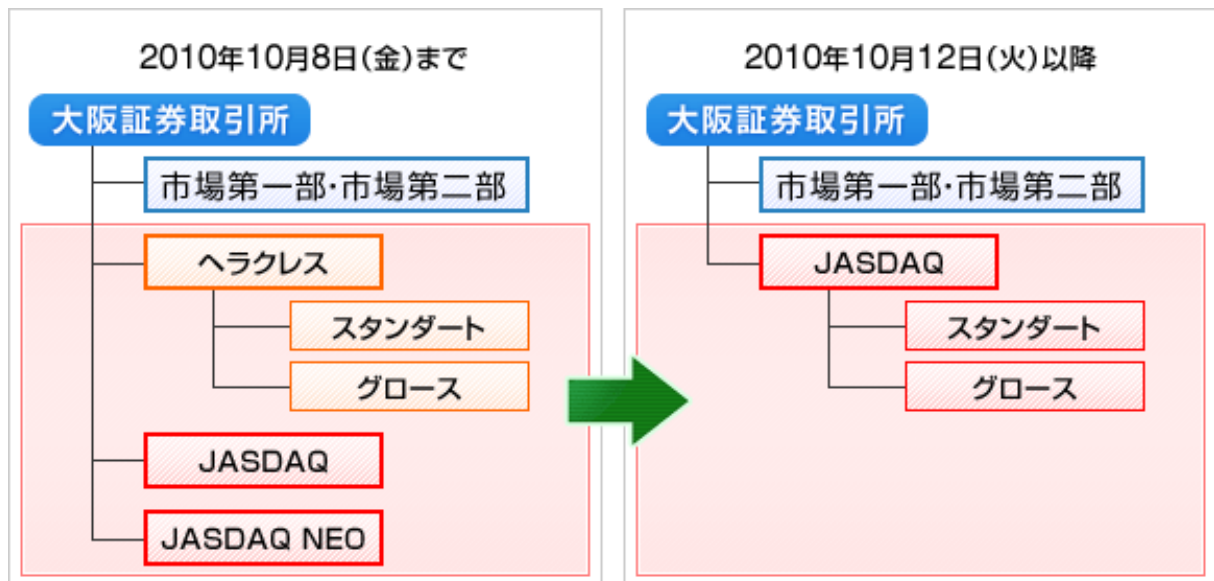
2010年10月8日(金)まで

大阪証券取引所

市場第一部·市場第二部

ヘラクレス

スタンダート

グロース

JASDAQ

JASDAQ NEO

2010年10月12日(火)以降

大阪証券取引所

市場第一部·市場第二部

JASDAQ

スタンダート

グロース